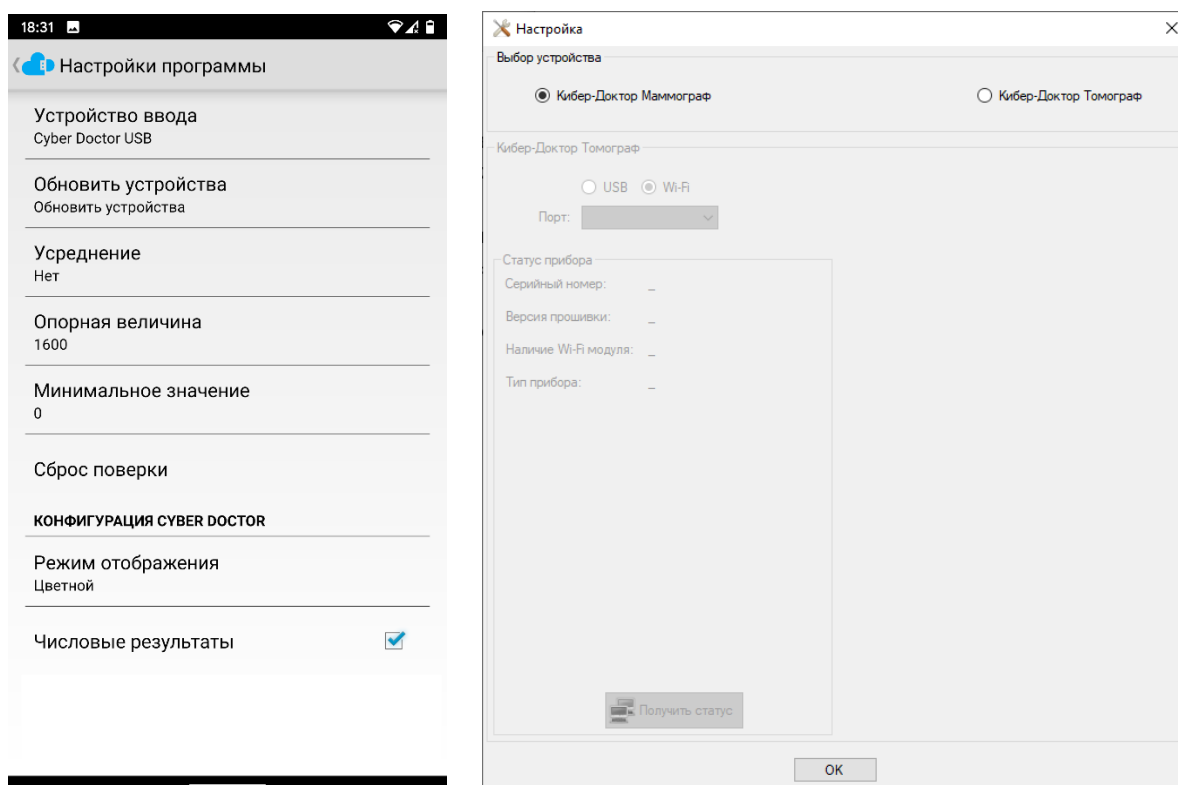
18:31

Настройки программы

Устройство ввода
Cyber Doctor USB

Обновить устройства
Обновить устройства

Усреднение
Нет

Опорная величина
1600

Минимальное значение
0

Сброс поверки

КОНФИГУРАЦИЯ CYBER DOCTOR

Режим отображения
Цветной

Числовые результаты

Настройка

Выбор устройства

Кибер-Доктор Маммограф

Кибер-Доктор Томограф

Кибер-Доктор Томограф

USB Wi-Fi

Порт:

Статус прибора

Серийный номер: _

Версия прошивки: _

Наличие Wi-Fi модуля: _

Тип прибора: _

Получить статус

OK